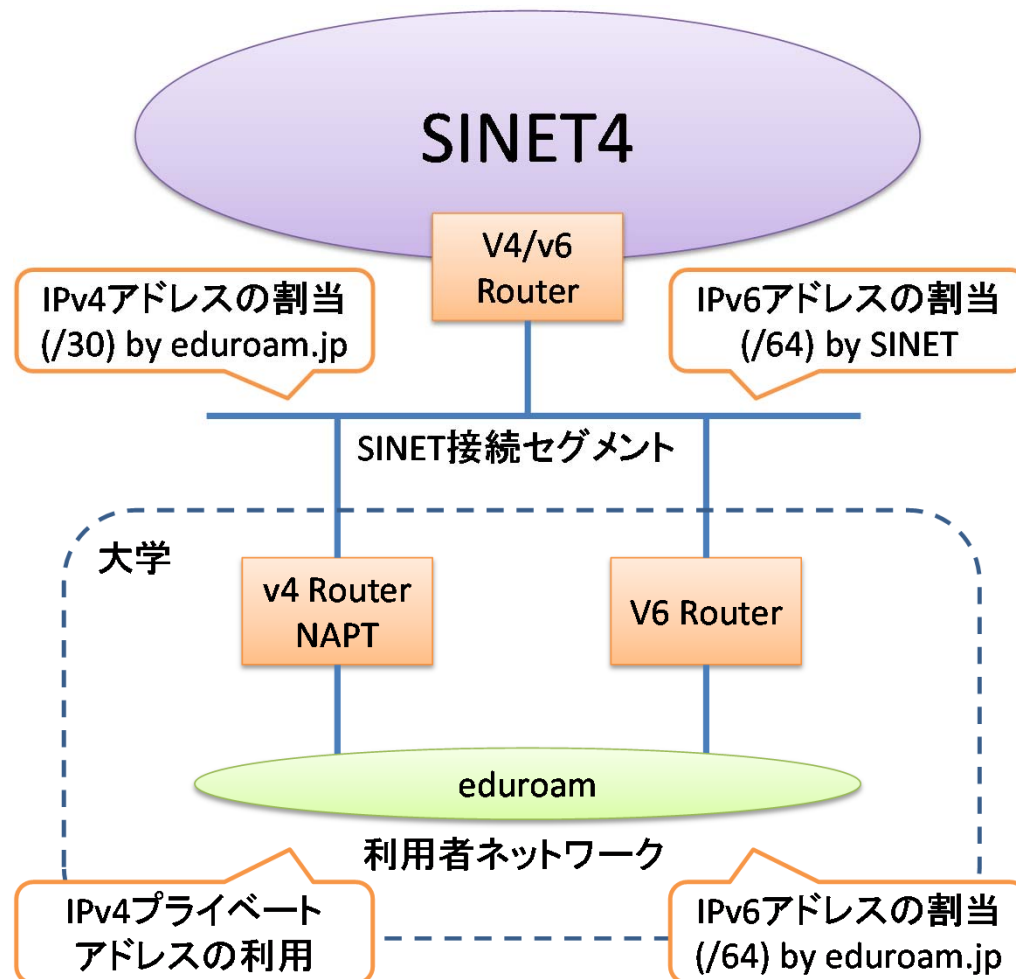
SINET4

V4/v6 Router

IPv4アドレスの割当 (/30) by eduroam.jp

IPv6アドレスの割当 (/64) by SINET

SINET接続セグメント

大学

v4 Router NAPT

V6 Router

eduroam

利用者ネットワーク

IPv4プライベートアドレスの利用

IPv6アドレスの割当 (/64) by eduroam.jp